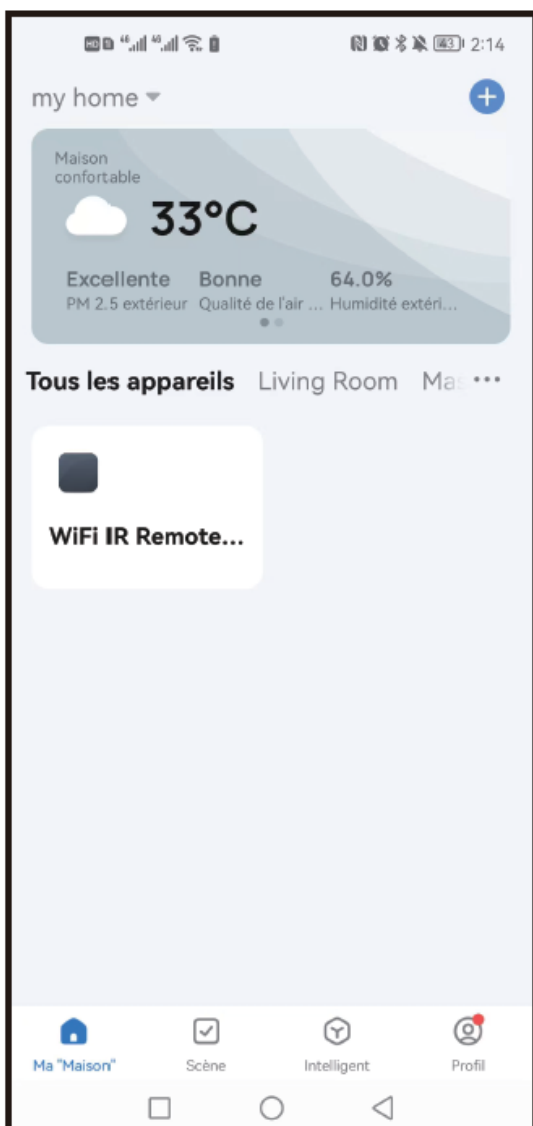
HD 4G 4G 43 2:14

my home

Maison confortable

33°C

Excellente
PM 2.5 extérieur

Bonne
Qualité de l'air ...

64.0%
Humidité extéri...

Tous les appareils Living Room Ma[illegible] •••

WiFi IR Remote...

Ma "Maison" Scène Intelligent Profil